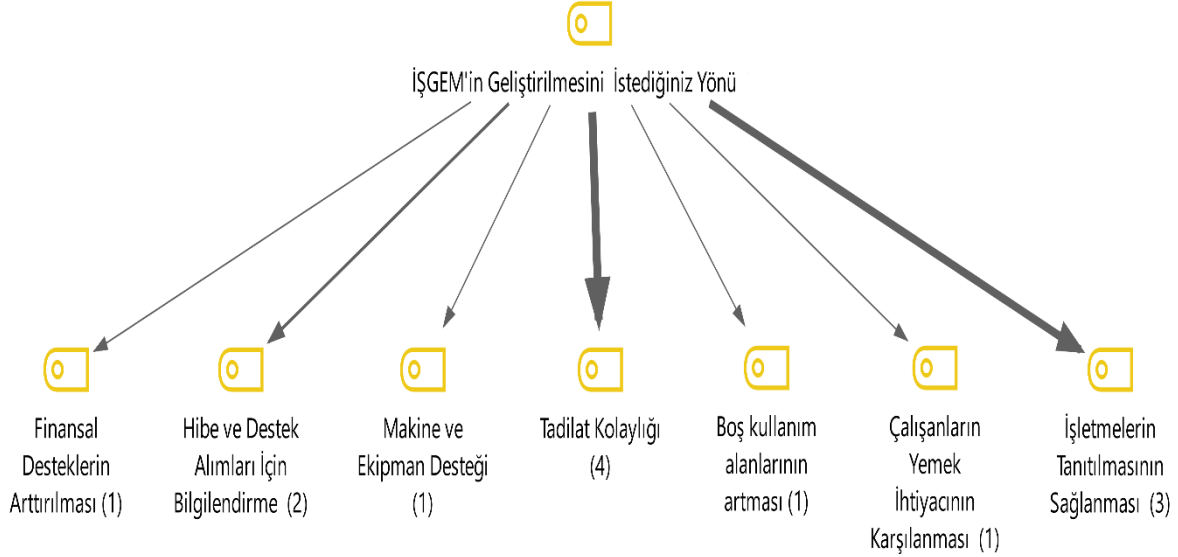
İŞGEM'in Geliştirilmesini İstediğiniz Yönü

Finansal Desteklerin Arttırılması (1)

Hibe ve Destek Alımları İçin Bilgilendirme (2)

Makine ve Ekipman Desteği (1)

Tadilat Kolaylığı (4)

Boş kullanım alanlarının artması (1)

Çalışanların Yemek İhtiyacının Karşılanması (1)

İşletmelerin Tanıtılmasının Sağlanması (3)